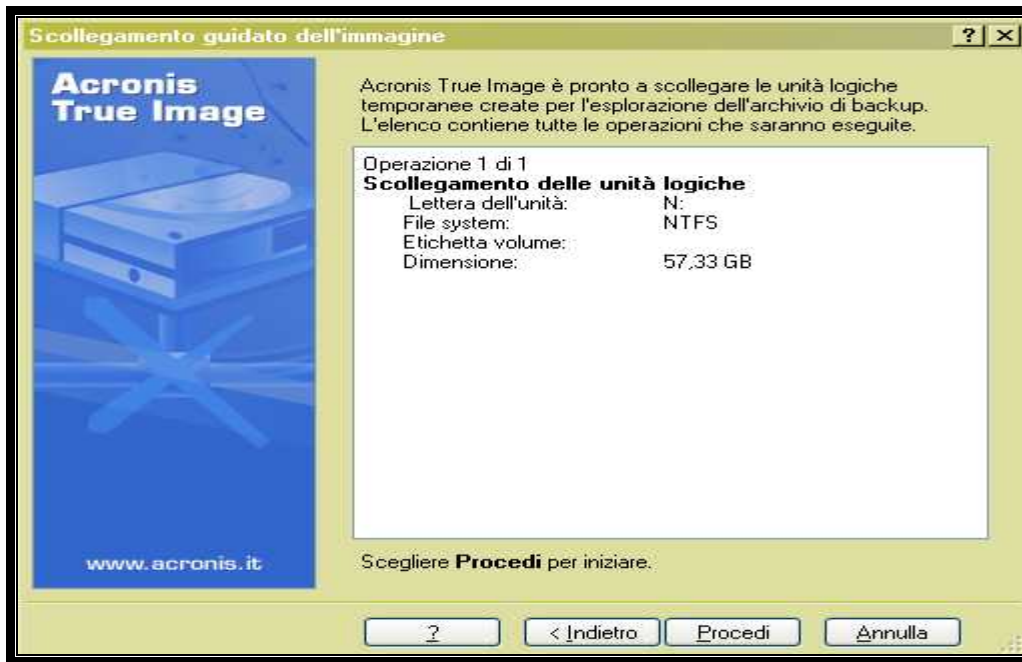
Scollegamento guidato dell'immagine

? X

Acronis True Image

Acronis True Image è pronto a scollegare le unità logiche temporanee create per l'esplorazione dell'archivio di backup. L'elenco contiene tutte le operazioni che saranno eseguite.

Operazione 1 di 1
**Scollegamento delle unità logiche**

| | |
|---|---|
| Lettera dell'unità: | N: |
| File system: | NTFS |
| Etichetta volume: | |
| Dimensione: | 57,33 GB |

www.acronis.it

Scegliere **Procedi** per iniziare.

? | < Indietro | Procedi | Annulla